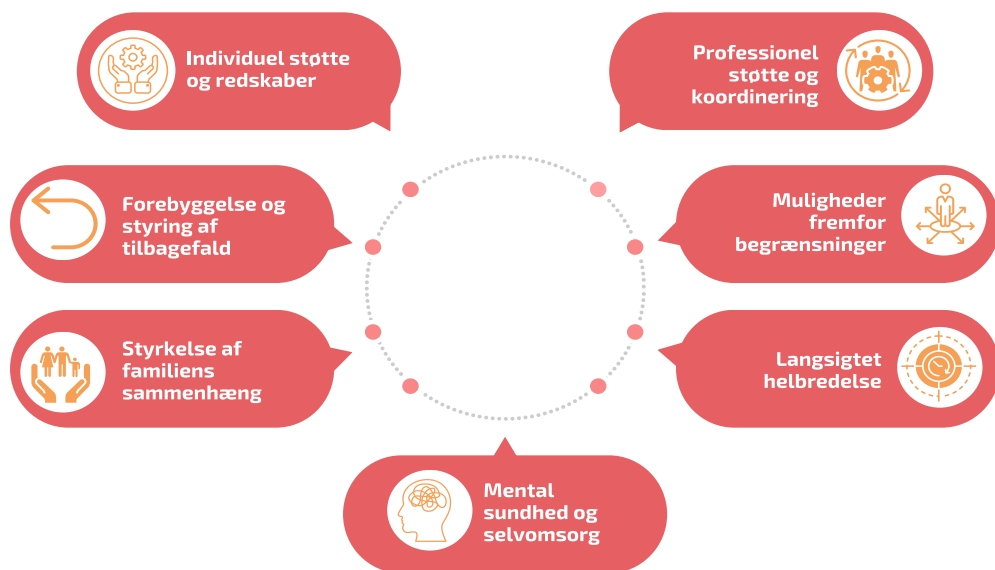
Individuel støtte og redskaber

Professionel støtte og koordinering

Forebyggelse og styring af tilbagefald

Muligheder fremfor begrænsninger

Styrkelse af familiens sammenhæng

Langsigtet helbredelse

Mental sundhed og selvomsorg